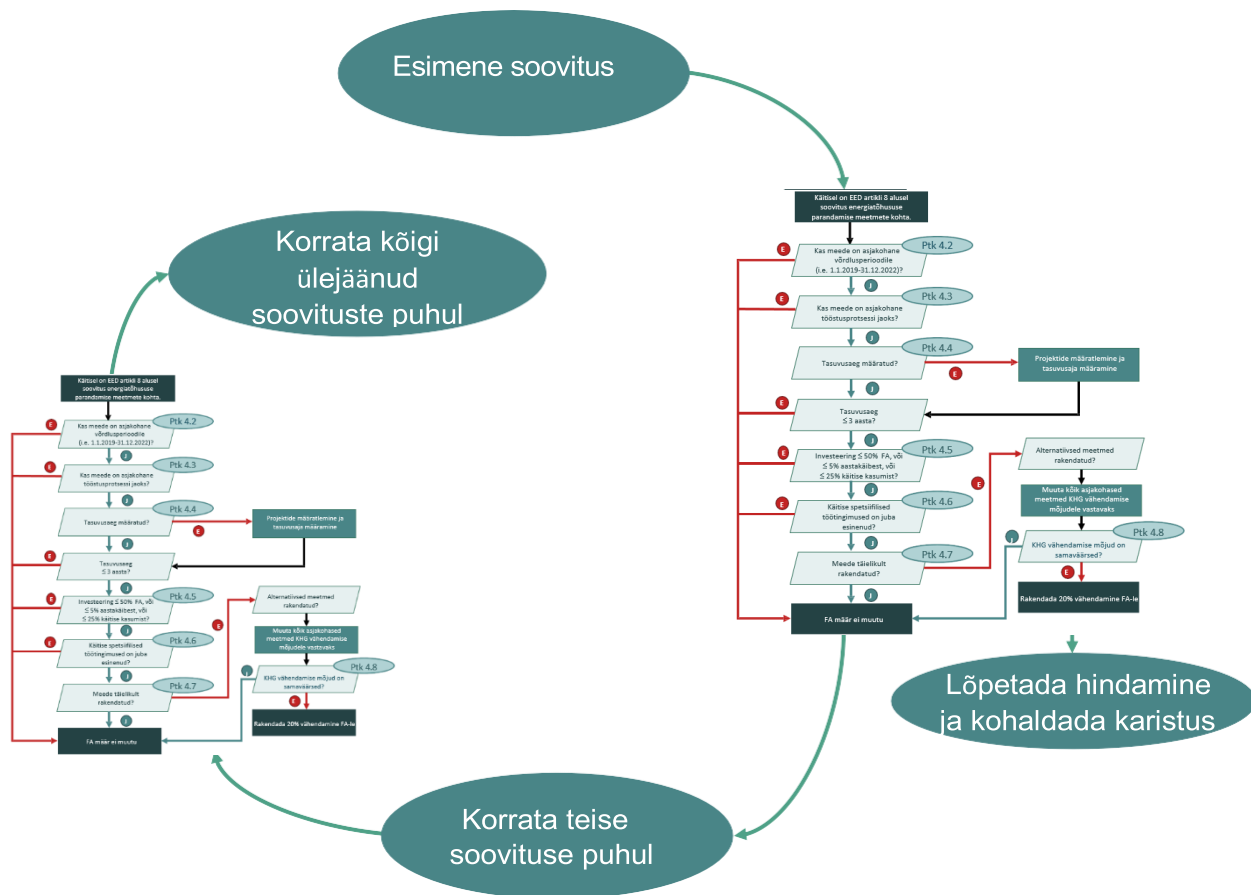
Esimene soovitus

Kättesel on EED artikli 8 alusel soovitus energiatõhususe parandamise meetmete kohta.

E

Kas meede on asjakohane võrdlusperioodile (i.e. 1.1.2019-31.12.2022)?

Ptk 4.2

J

E

Kas meede on asjakohane tööstusprotsessi jaoks?

Ptk 4.3

J

Tasuvusaeg määratud?

Ptk 4.4

E

Projektide määratlemine ja tasuvusaja määramine

J

E

Tasuvusaeg ≤ 3 aasta?

J

E

Investeering ≤ 50% FA, või ≤ 5% aastakäibest, või ≤ 25% käitise kasumist?

Ptk 4.5

E

Alternatiivsed meetmed rakendatud?

J

E

Käitise spetsiifilised töötingimused on juba esinenud?

Ptk 4.6

Muuta kõik asjakohased meetmed KHG vähendamise mõjudele vastavaks

J

Ptk 4.8

Meede täielikult rakendatud?

Ptk 4.7

J

KHG vähendamise mõjud on samaväärsed?

E

J

Rakendada 20% vähendamine FA-le

FA määr ei muutu

Lõpetada hindamine ja kohaldada karistus

Korrata kõigi ülejäänud soovituste puhul

Kättesel on EED artikli 8 alusel soovitus energiatõhususe parandamise meetmete kohta.

E

Kas meede on asjakohane võrdlusperioodile (i.e. 1.1.2019-31.12.2022)?

Ptk 4.2

J

E

Kas meede on asjakohane tööstusprotsessi jaoks?

Ptk 4.3

J

Tasuvusaeg määratud?

Ptk 4.4

E

Projektide määratlemine ja tasuvusaja määramine

J

E

Tasuvusaeg ≤ 3 aasta?

J

E

Investeering ≤ 50% FA, või ≤ 5% aastakäibest, või ≤ 25% käitise kasumist?

Ptk 4.5

Alternatiivsed meetmed rakendatud?

E

J

E

Käitise spetsiifilised töötingimused on juba esinenud?

Ptk 4.6

Muuta kõik asjakohased meetmed KHG vähendamise mõjudele vastavaks

J

Meede täielikult rakendatud?

Ptk 4.7

J

KHG vähendamise mõjud on samaväärsed?

Ptk 4.8

E

J

Rakendada 20% vähendamine FA-le

FA määr ei muutu

Korrata teise soovituse puhul